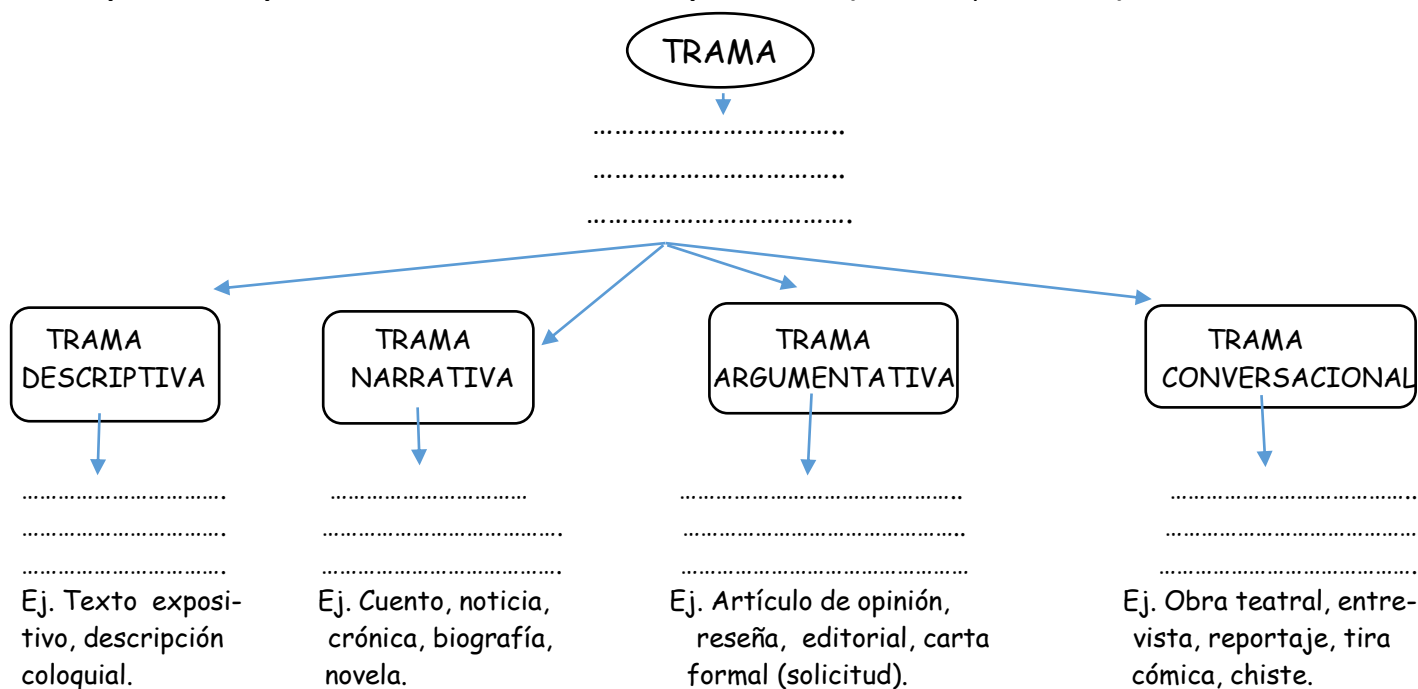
TRAMA

……………………………
……………………………
……………………………

TRAMA DESCRIPTIVA

……………………………
……………………………
……………………………
Ej. Texto expositivo, descripción coloquial.

TRAMA NARRATIVA

……………………………
……………………………
……………………………
Ej. Cuento, noticia, crónica, biografía, novela.

TRAMA ARGUMENTATIVA

……………………………
……………………………
……………………………
Ej. Artículo de opinión, reseña, editorial, carta formal (solicitud).

TRAMA CONVERSACIONAL

……………………………
……………………………
……………………………
Ej. Obra teatral, entrevista, reportaje, tira cómica, chiste.